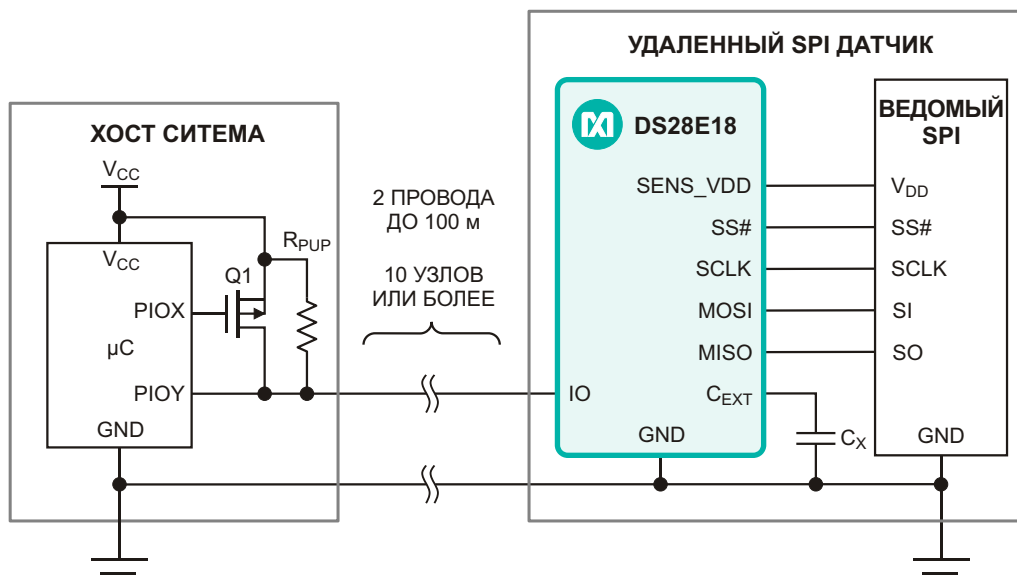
УДАЛЕННЫЙ SPI ДАТЧИК

ХОСТ СИТЕМА

$V_{CC}$

$V_{CC}$

$R_{PUP}$

Q1

PIOX

μC

PIOY

GND

2 ПРОВОДА ДО 100 м

10 УЗЛОВ ИЛИ БОЛЕЕ

DS28E18

SENS_VDD

SS#

SCLK

MOSI

MISO

IO

$C_{EXT}$

GND

$C_X$

ВЕДОМЫЙ SPI

$V_{DD}$

SS#

SCLK

SI

SO

GND